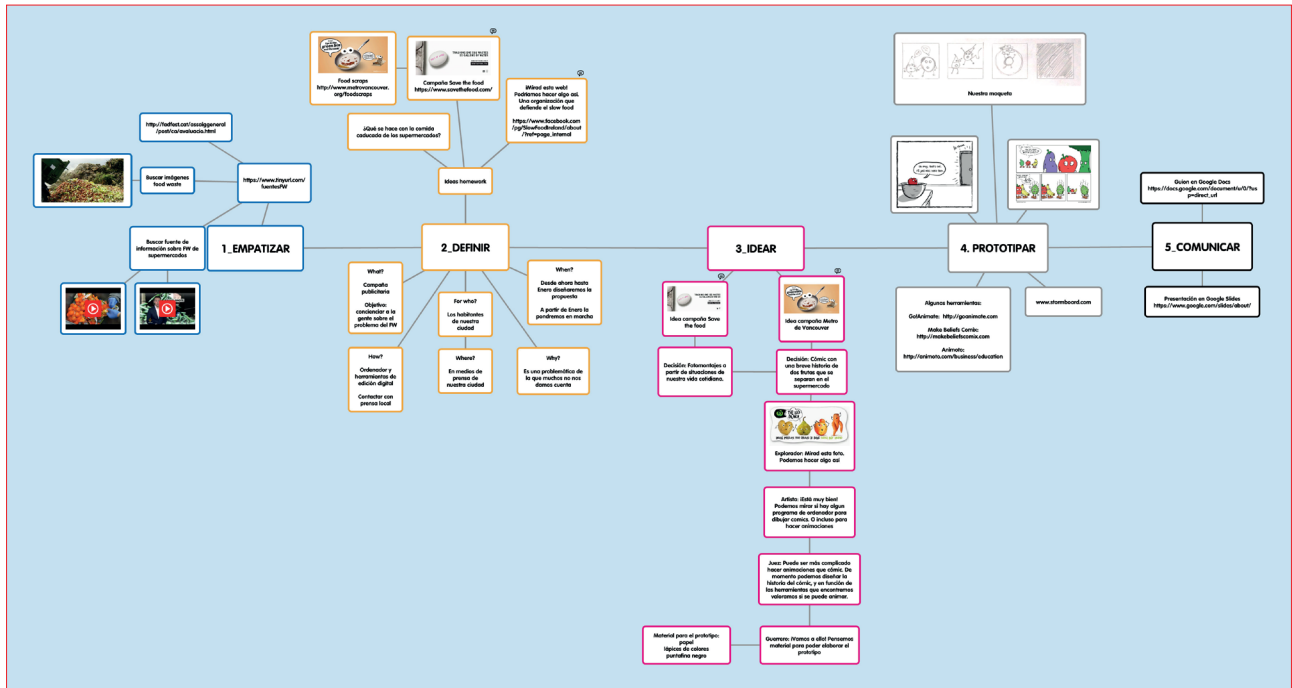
1_EMPATIZAR

http://fedfest.cat/cessiggeneral/post/ca/avaluacio.html

Buscar imágenes food waste

https://www.tinyurl.com/fuentesFW

Buscar fuente de información sobre FW de supermercados

2_DEFINIR

Food scraps http://www.metrovancouver.org/foodscraps

Campaña Save the food https://www.savethefood.com/

¡Mirad esta web! Podríamos hacer algo así. Una organización que defiende el slow food https://www.facebook.com/pg/SlowFoodIreland/about/?ref=page_internal

¿Qué se hace con la comida caducada de los supermercados?

Ideas homework

What? Campaña publicitaria Objetivo: concienciar a la gente sobre el problema del FW

For who? Los habitantes de nuestra ciudad

When? Desde ahora hasta Enero diseñaremos la propuesta A partir de Enero la pondremos en marcha

How? Ordenador y herramientas de edición digital Contactar con prensa local

Where? En medios de prensa de nuestra ciudad

Why? Es una problemática de la que muchos no nos damos cuenta

3_IDEAR

Idea campaña Save the food

Idea campaña Metro de Vancouver

Decisión: Fotomontajes a partir de situaciones de nuestra vida cotidiana.

Decisión: Cómic con una breve historia de dos frutas que se separan en el supermercado

Explorador: Mirad esta foto. Podemos hacer algo así

Artista: ¡Está muy bien! Podemos mirar si hay algún programa de ordenador para dibujar comics. O incluso para hacer animaciones

Juez: Puede ser más complicado hacer animaciones que cómic. De momento podemos diseñar la historia del cómic, y en función de las herramientas que encontremos valoramos si se puede animar.

Guerrero: ¡Vamos a ello! Pensemos material para poder elaborar el prototipo

Material para el prototipo: papel lápices de colores puntafina negro

4. PROTOTIPAR

Nuestra maqueta

Algunas herramientas: GoAnimate: http://goanimate.com Make Beliefs Comix: http://makebeliefscomix.com Animoto: http://animoto.com/business/education

www.stornboard.com

5_COMUNICAR

Guion en Google Docs https://docs.google.com/document/u/0/?usp=direct_url

Presentación en Google Slides https://www.google.com/slides/about/